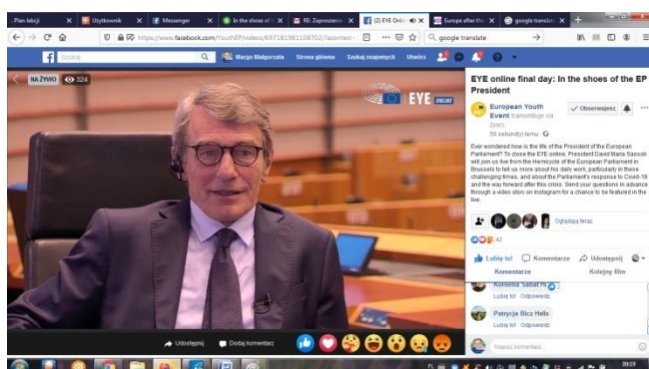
Plan lekcji | Użytkownik | Messenger | In the shoes of | RE: Zaproszenie | (2) EYE Onli | Europe after th | google translate

https://www.facebook.com/YouthEP/videos/697181981108702/?acontext=

google translate

Szukaj | Margo Małgorzata | Strona główna | Szukaj znajomych | Utwórz

NA ŻYWO 324

EYE ONLINE

EYE online final day: In the shoes of the EP President

European Youth Event transmituje na żywo.
59 sekund(y) temu

Obserwujesz

Ever wondered how is the life of the President of the European Parliament? To close the EYE online, President David Maria Sassoli will join us live from the Hemicycle of the European Parliament in Brussels to tell us more about his daily work, particularly in these challenging times, and about the Parliament's response to Covid-19 and the way forward after this crisis. Send your questions in advance through a video story on Instagram for a chance to be featured in the live.

Oglądają teraz

42

Lubię to! | Komentarze | Udostępnij

Komentarze | Kolejny film

Komenta Sabat H

Lubię to! · Odpowiedz

Patrycja Bicz Hello

Lubię to! · Odpowiedz

Napisz komentarz...

Udostępnij | Dodaj komentarz

09:09